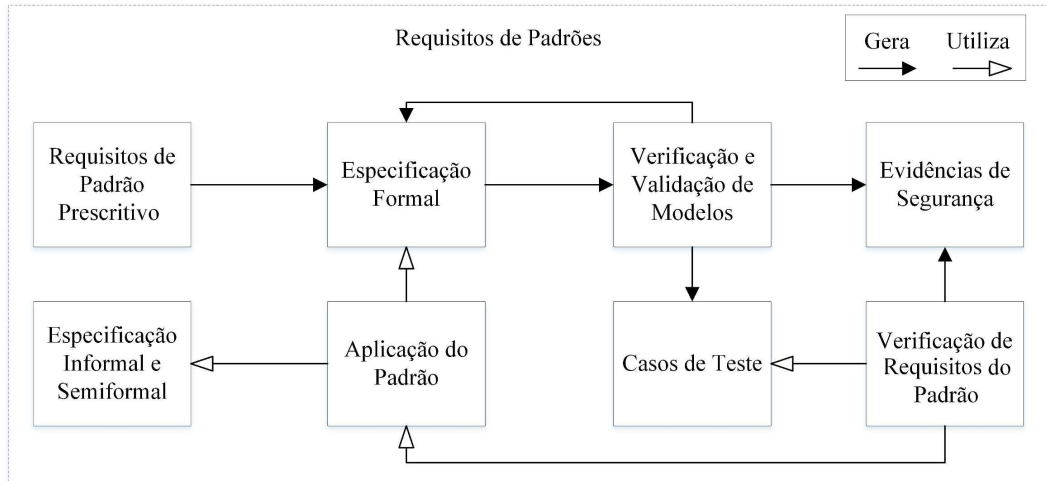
Requisitos de Padrões

Gera Utiliza

Requisitos de Padrão Prescritivo

Especificação Formal

Verificação e Validação de Modelos

Evidências de Segurança

Especificação Informal e Semiformal

Aplicação do Padrão

Casos de Teste

Verificação de Requisitos do Padrão